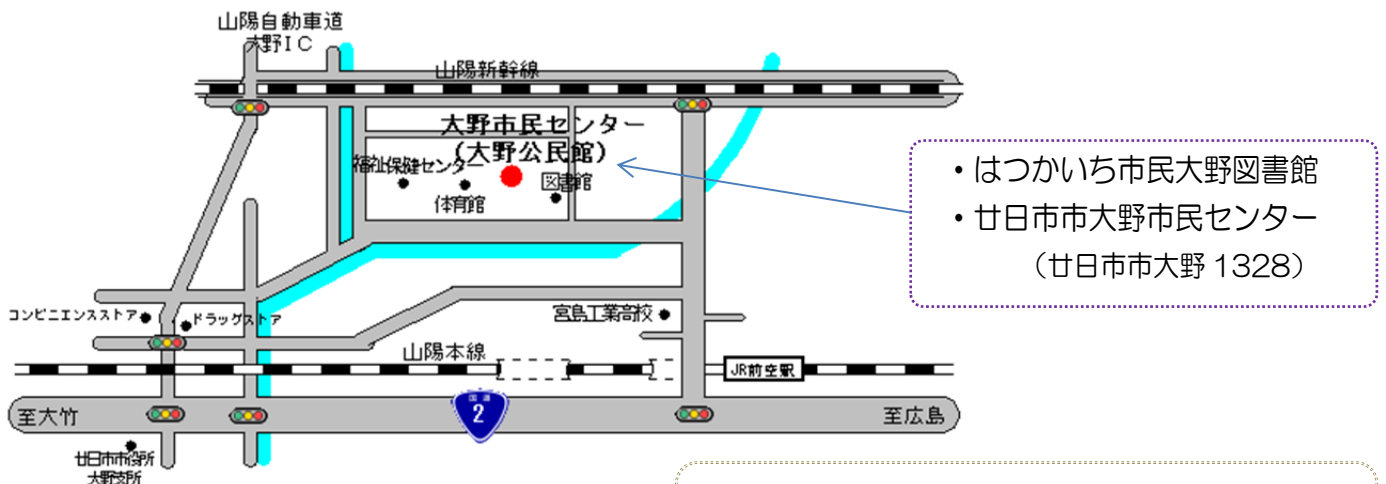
山陽自動車道
大野IC

山陽新幹線

大野市民センター
(大野公民館)

福祉保健センター

体育館

図書館

・はつかいち市民大野図書館
・廿日市市大野市民センター
(廿日市市大野 1328)

コンビニエンスストア

ドラッグストア

宮島工業高校

山陽本線

JR前空駅

至大竹

国道
2

至広島

廿日市市役所
大野支所